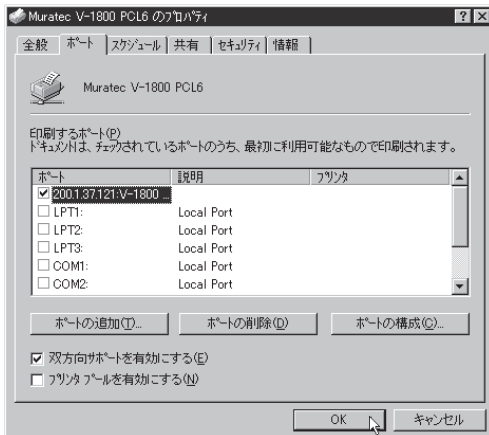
Muratec V-1800 PCL6 のプロパティ

?

×

全般

ポート

スケジュール

共有

セキュリティ

情報

Muratec V-1800 PCL6

印刷するポート(P)
ドキュメントは、チェックされているポートのうち、最初に利用可能なもので印刷されます。

| ポート | 説明 | プリンタ |
|---|---|---|
| ☑ 200.1.37.121:V-1800... | | |
| ☐ LPT1: | Local Port | |
| ☐ LPT2: | Local Port | |
| ☐ LPT3: | Local Port | |
| ☐ COM1: | Local Port | |
| ☐ COM2: | Local Port | |

ポートの追加(T)...

ポートの削除(D)

ポートの構成(C)...

☑ 双方向サポートを有効にする(E)

☐ プリンタ プールを有効にする(N)

OK

キャンセル